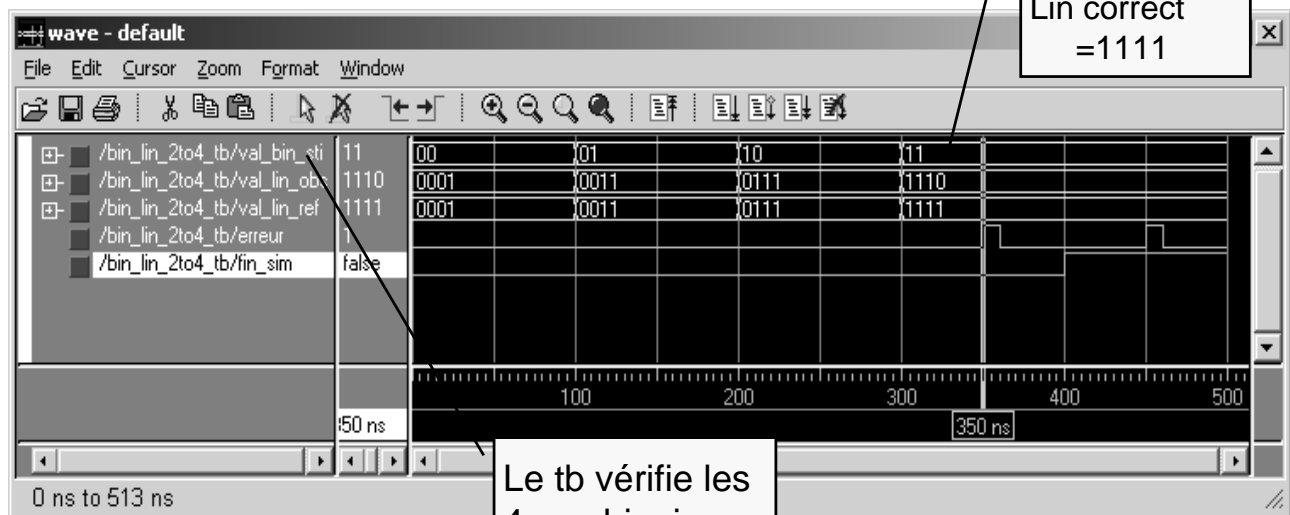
wave - default

Lin correct =1111

File Edit Cursor Zoom Format Window

/bin_lin_2to4_tb/val_bin_sti 11
/bin_lin_2to4_tb/val_lin_obs 1110
/bin_lin_2to4_tb/val_lin_ref 1111
/bin_lin_2to4_tb/erreur 1
/bin_lin_2to4_tb/fin_sim false

00 01 10 11
0001 0011 0111 1110
0001 0011 0111 1111

100 200 300 400 500

350 ns

350 ns

Le tb vérifie les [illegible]

0 ns to 513 ns